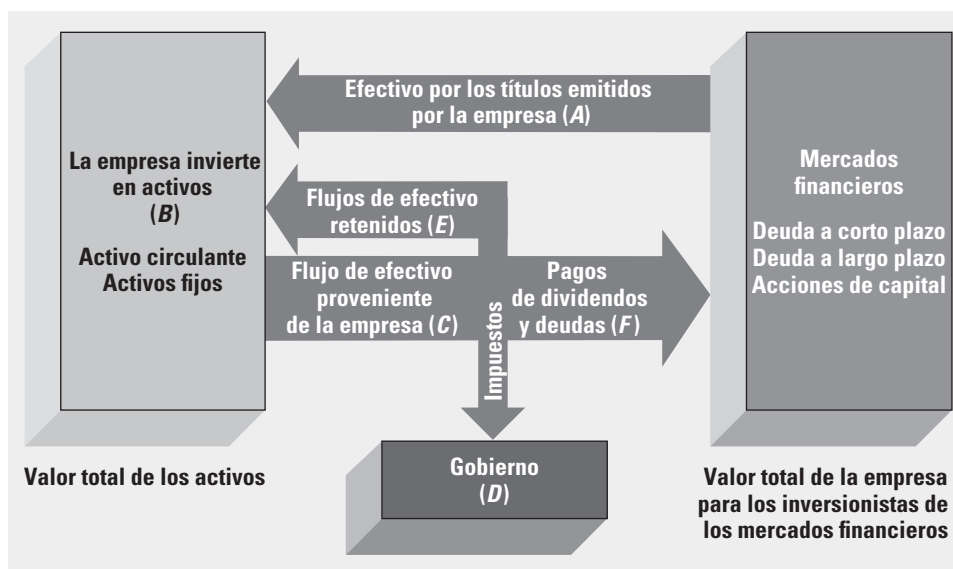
Efectivo por los títulos emitidos por la empresa (*A*)

La empresa invierte en activos (*B*)

Activo circulante
Activos fijos

Flujos de efectivo retenidos (*E*)

Flujo de efectivo proveniente de la empresa (*C*)

Pagos de dividendos y deudas (*F*)

Impuestos

Mercados financieros

Deuda a corto plazo
Deuda a largo plazo
Acciones de capital

Valor total de los activos

Gobierno (*D*)

Valor total de la empresa para los inversionistas de los mercados financieros